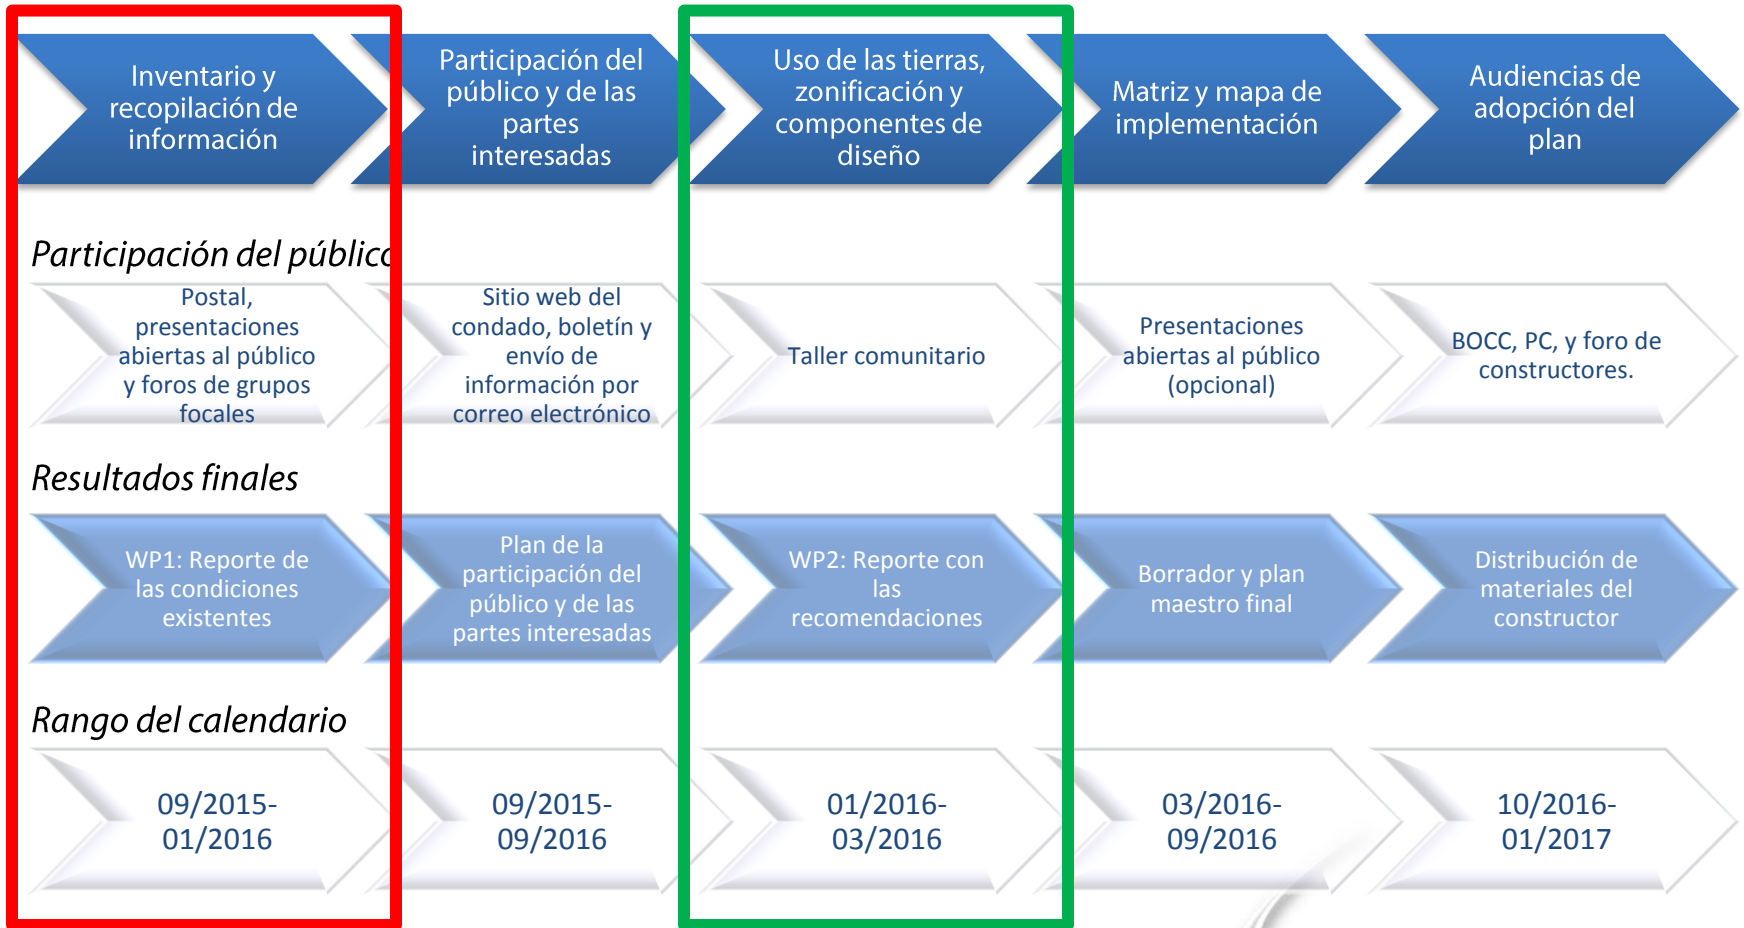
Inventario y recopilación de información

Participación del público y de las partes interesadas

Uso de las tierras, zonificación y componentes de diseño

Matriz y mapa de implementación

Audiencias de adopción del plan

Participación del públic

Postal, presentaciones abiertas al público y foros de grupos focales

Sitio web del condado, boletín y envío de información por correo electrónico

Taller comunitario

Presentaciones abiertas al público (opcional)

BOCC, PC, y foro de constructores.

Resultados finales

WP1: Reporte de las condiciones existentes

Plan de la participación del público y de las partes interesadas

WP2: Reporte con las recomendaciones

Borrador y plan maestro final

Distribución de materiales del constructor

Rango del calendario

09/2015-01/2016

09/2015-09/2016

01/2016-03/2016

03/2016-09/2016

10/2016-01/2017